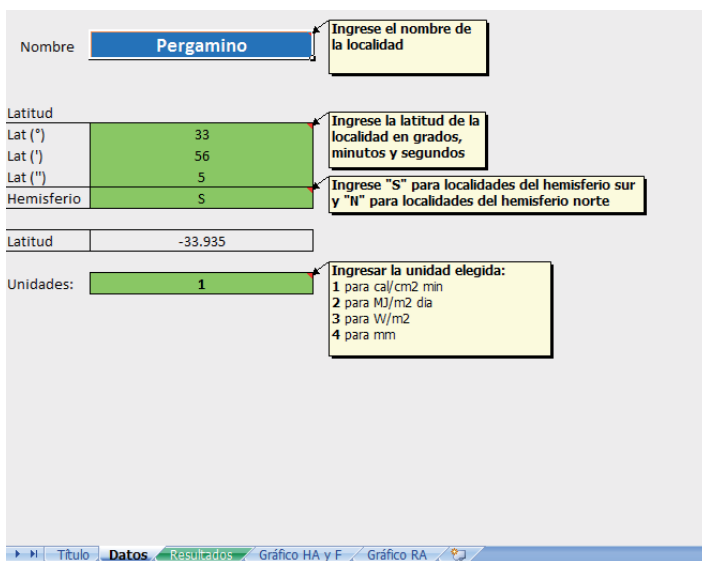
Nombre | Pergamino

Ingrese el nombre de la localidad

Latitud

| | |
|---|---|
| Lat (°) | 33 |
| Lat (') | 56 |
| Lat ('') | 5 |
| Hemisferio | S |

Ingrese la latitud de la localidad en grados, minutos y segundos

Ingrese "S" para localidades del hemisferio sur y "N" para localidades del hemisferio norte

Latitud | -33.935

Unidades: | 1

Ingresar la unidad elegida:
**1** para cal/cm2 min
**2** para MJ/m2 dia
**3** para W/m2
**4** para mm

Título | Datos | Resultados | Gráfico HA y F | Gráfico RA